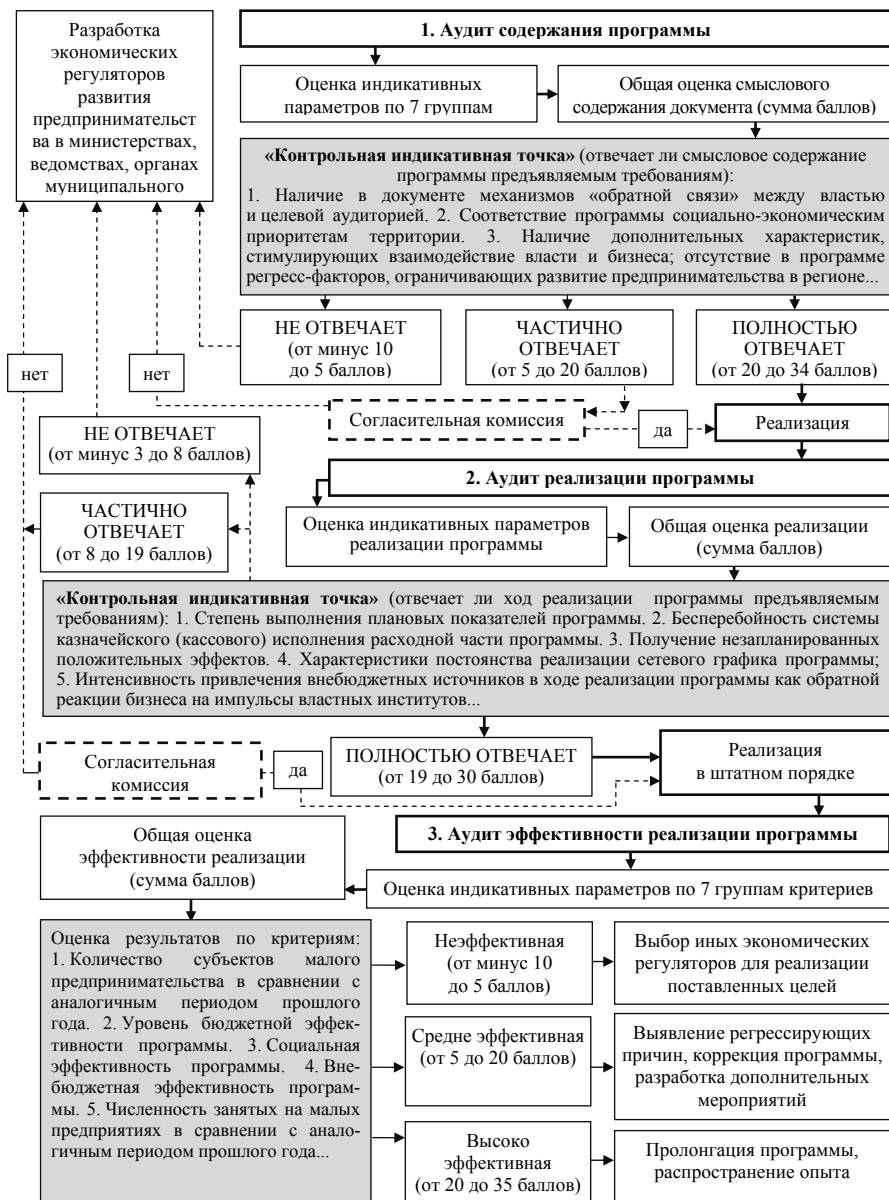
Разработка экономических регуляторов развития предпринимательства в министерствах, ведомствах, органах муниципального

1. Аудит содержания программы

Оценка индикативных параметров по 7 группам

Общая оценка смыслового содержания документа (сумма баллов)

«Контрольная индикативная точка» (отвечает ли смысловое содержание программы предъявляемым требованиям):
1. Наличие в документе механизмов «обратной связи» между властью и целевой аудиторией. 2. Соответствие программы социально-экономическим приоритетам территории. 3. Наличие дополнительных характеристик, стимулирующих взаимодействие власти и бизнеса; отсутствие в программе регресс-факторов, ограничивающих развитие предпринимательства в регионе...

нет

нет

НЕ ОТВЕЧАЕТ (от минус 10 до 5 баллов)

ЧАСТИЧНО ОТВЕЧАЕТ (от 5 до 20 баллов)

ПОЛНОСТЬЮ ОТВЕЧАЕТ (от 20 до 34 баллов)

Согласительная комиссия

да

Реализация

НЕ ОТВЕЧАЕТ (от минус 3 до 8 баллов)

2. Аудит реализации программы

ЧАСТИЧНО ОТВЕЧАЕТ (от 8 до 19 баллов)

Оценка индикативных параметров реализации программы

Общая оценка реализации (сумма баллов)

«Контрольная индикативная точка» (отвечает ли ход реализации программы предъявляемым требованиям): 1. Степень выполнения плановых показателей программы. 2. Бесперебойность системы казначейского (кассового) исполнения расходной части программы. 3. Получение незапланированных положительных эффектов. 4. Характеристики постоянства реализации сетевого графика программы; 5. Интенсивность привлечения внебюджетных источников в ходе реализации программы как обратной реакции бизнеса на импульсы властных институтов...

Согласительная комиссия

да

ПОЛНОСТЬЮ ОТВЕЧАЕТ (от 19 до 30 баллов)

Реализация в штатном порядке

Общая оценка эффективности реализации (сумма баллов)

3. Аудит эффективности реализации программы

Оценка индикативных параметров по 7 группам критериев

Оценка результатов по критериям: 1. Количество субъектов малого предпринимательства в сравнении с аналогичным периодом прошлого года. 2. Уровень бюджетной эффективности программы. 3. Социальная эффективность программы. 4. Внебюджетная эффективность программы. 5. Численность занятых на малых предприятиях в сравнении с аналогичным периодом прошлого года...

Неэффективная (от минус 10 до 5 баллов)

Выбор иных экономических регуляторов для реализации поставленных целей

Средне эффективная (от 5 до 20 баллов)

Выявление регрессирующих причин, коррекция программы, разработка дополнительных мероприятий

Высоко эффективная (от 20 до 35 баллов)

Пролонгация программы, распространение опыта